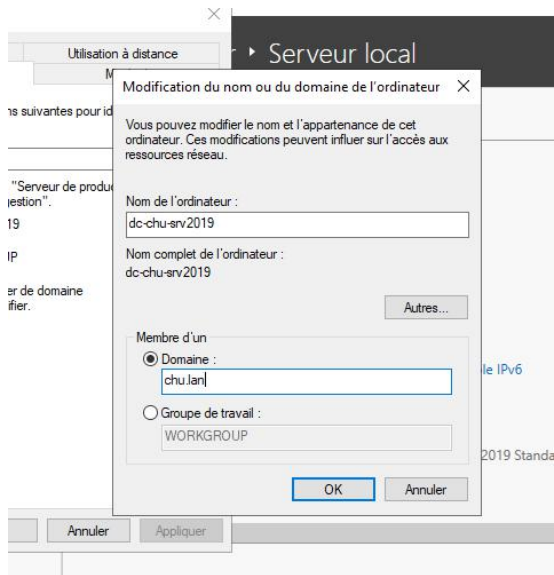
Utilisation à distance

M

ns suivantes pour id

"Serveur de produ
gestion".
19

IP

er de domaine
ifier.

Annuler Appliquer

r ▸ Serveur local

le IPv6

2019 Standa

Modification du nom ou du domaine de l'ordinateur ✕

Vous pouvez modifier le nom et l'appartenance de cet ordinateur. Ces modifications peuvent influer sur l'accès aux ressources réseau.

Nom de l'ordinateur :

dc-chu-srv2019

Nom complet de l'ordinateur :
dc-chu-srv2019

Autres...

Membre d'un

Domaine :

chu.lan

Groupe de travail :

WORKGROUP

OK Annuler